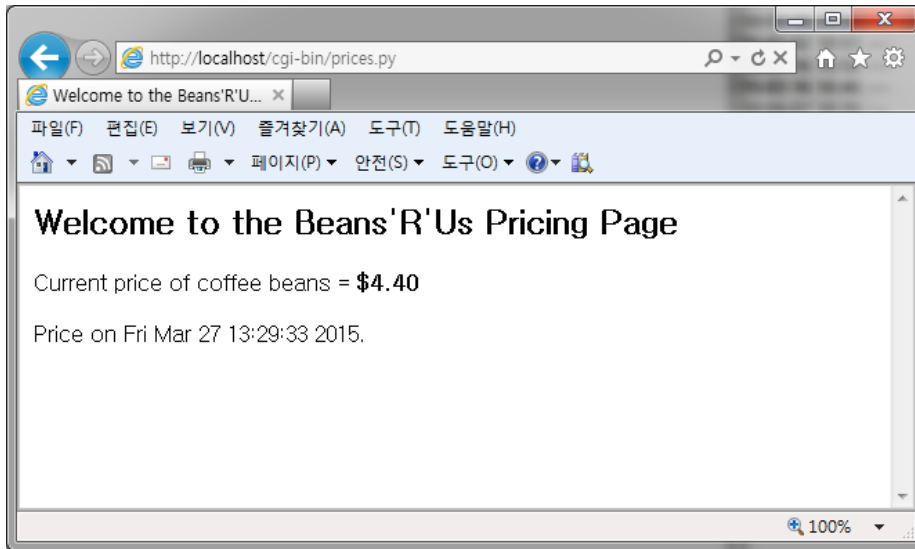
http://localhost/cgi-bin/prices.py

Welcome to the Beans'R'U... ×

파일(F) 편집(E) 보기(V) 즐겨찾기(A) 도구(T) 도움말(H)

페이지(P) 안전(S) 도구(O)

Welcome to the Beans'R'Us Pricing Page

Current price of coffee beans = **$4.40**

Price on Fri Mar 27 13:29:33 2015.

100%